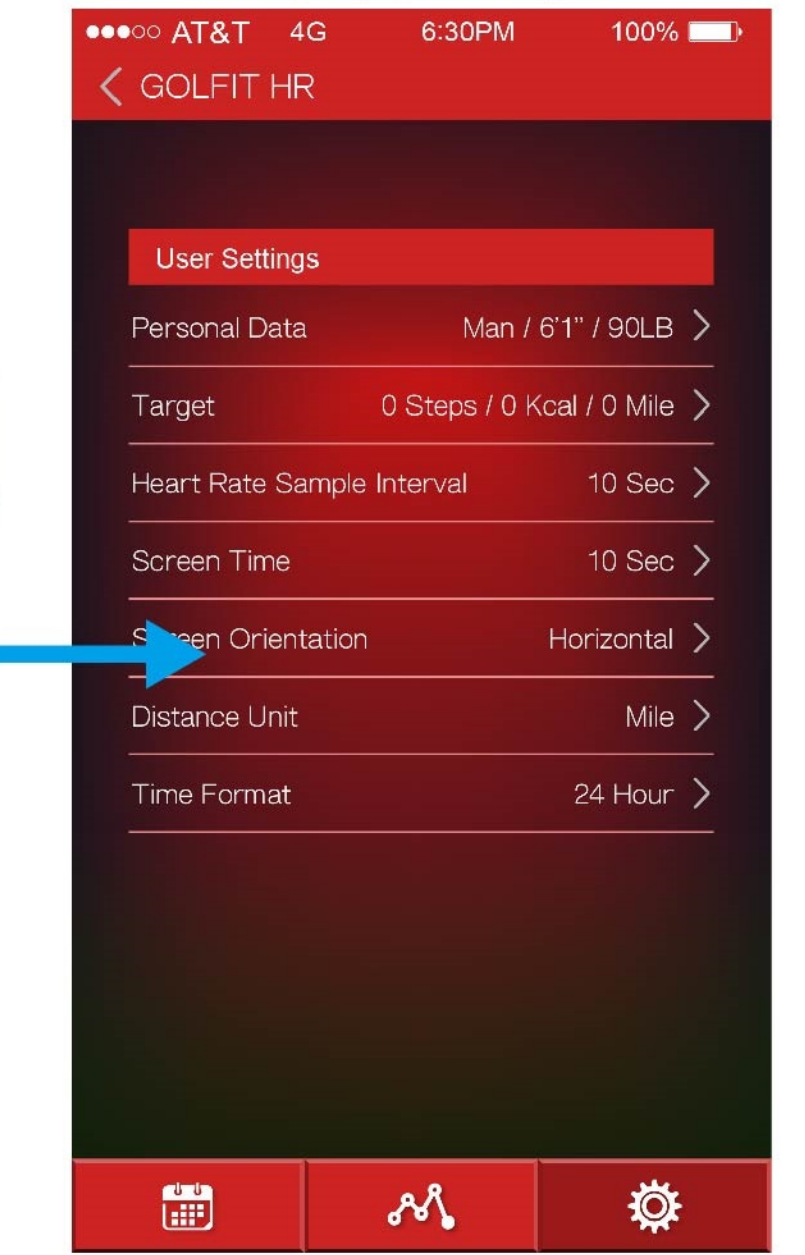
●●●○○ AT&T 4G 6:30PM 100%

< GOLFIT HR

User Settings

Personal Data Man / 6'1" / 90LB >

Target 0 Steps / 0 Kcal / 0 Mile >

Heart Rate Sample Interval 10 Sec >

Screen Time 10 Sec >

S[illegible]een Orientation Horizontal >

Distance Unit Mile >

Time Format 24 Hour >